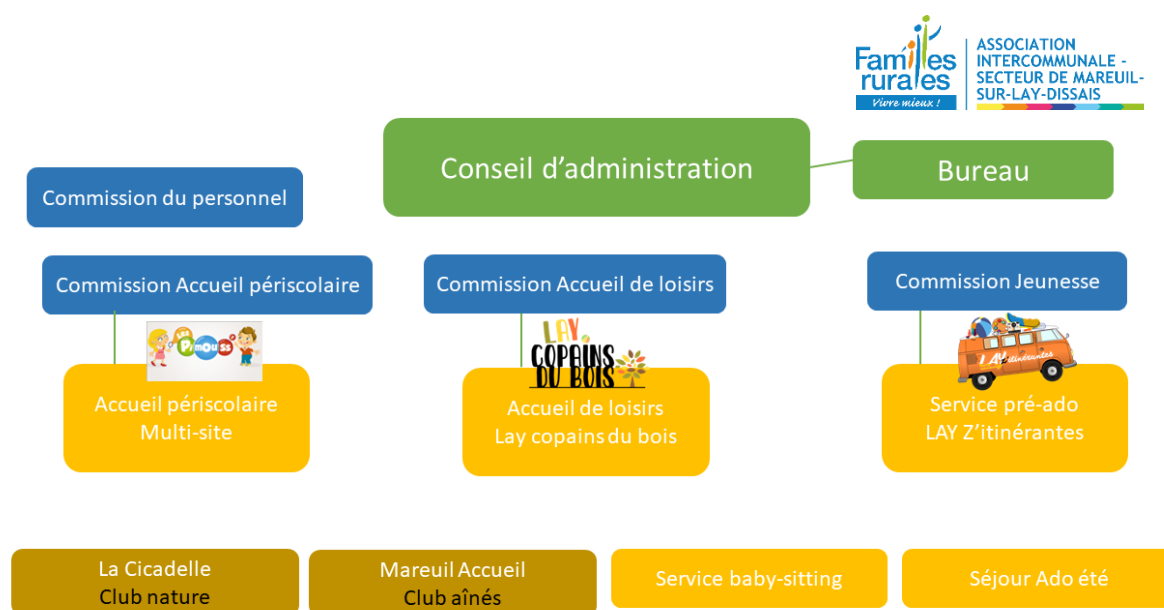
Familles rurales
Vivre mieux !

ASSOCIATION INTERCOMMUNALE - SECTEUR DE MAREUIL-SUR-LAY-DISSAIS

Conseil d'administration

Bureau

Commission du personnel

Commission Accueil périscolaire

Les Pimouss

Accueil périscolaire
Multi-site

Commission Accueil de loisirs

LAY COPAINS DU BOIS

Accueil de loisirs
Lay copains du bois

Commission Jeunesse

LAY Z'itinérantes

Service pré-ado
LAY Z'itinérantes

La Cicadelle
Club nature

Mareuil Accueil
Club aînés

Service baby-sitting

Séjour Ado été